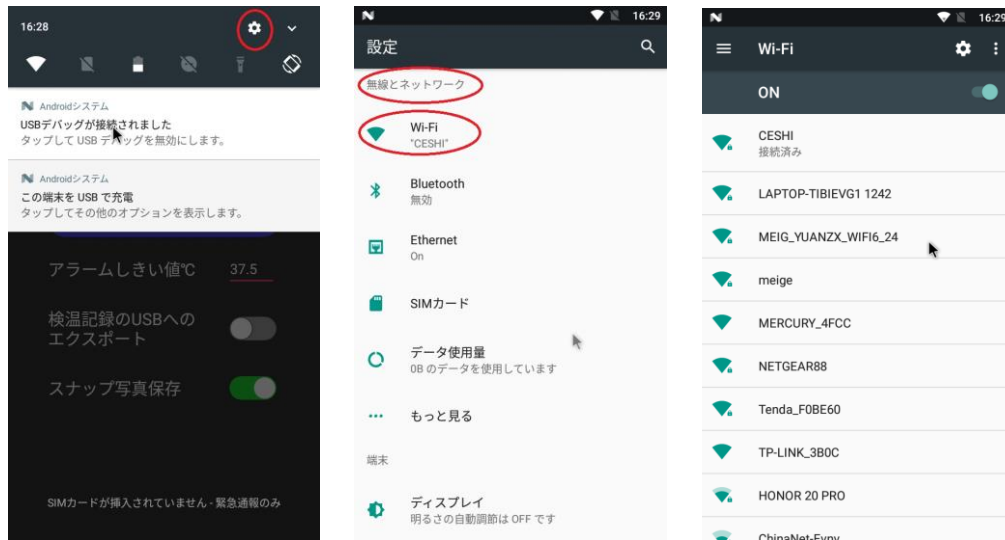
16:28

Androidシステム
USBデバッグが接続されました
タップして USB デバッグを無効にします。

Androidシステム
この端末を USB で充電
タップしてその他のオプションを表示します。

アラームしきい値℃ 37.5

検温記録のUSBへのエクスポート

スナップ写真保存

SIMカードが挿入されていません・緊急通報のみ

16:29

設定

無線とネットワーク

Wi-Fi
"CESHI"

Bluetooth
無効

Ethernet
On

SIMカード

データ使用量
0B のデータを使用しています

もっと見る

端末

ディスプレイ
明るさの自動調節は OFF です

16:29

Wi-Fi

ON

CESHI
接続済み

LAPTOP-TIBIEVG1 1242

MEIG_YUANZX_WIFI6_24

meige

MERCURY_4FCC

NETGEAR88

Tenda_F0BE60

TP-LINK_3B0C

HONOR 20 PRO

ChinaNet-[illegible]